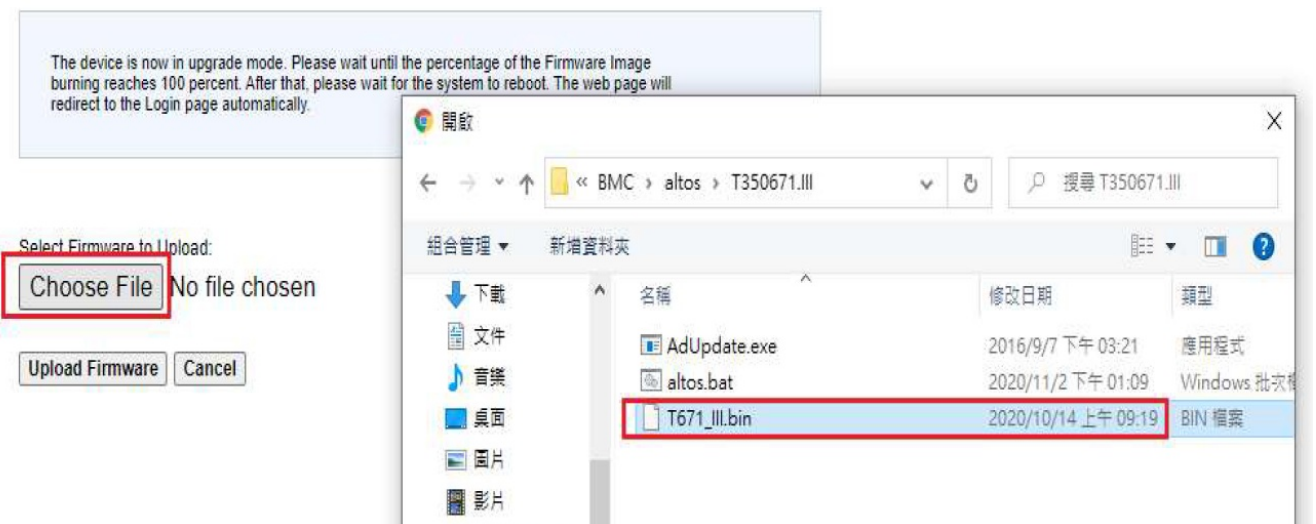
The device is now in upgrade mode. Please wait until the percentage of the Firmware Image burning reaches 100 percent. After that, please wait for the system to reboot. The web page will redirect to the Login page automatically.

Select Firmware to Upload:

Choose File No file chosen

Upload Firmware Cancel

開啟

« BMC › altos › T350671.III

搜尋 T350671.III

組合管理 ▾ 新增資料夾

下載
文件
音樂
桌面
圖片
影片

| 名稱 | 修改日期 | 類型 |
|---|---|---|
| AdUpdate.exe | 2016/9/7 下午 03:21 | 應用程式 |
| altos.bat | 2020/11/2 下午 01:09 | Windows 批次檔 |
| T671_III.bin | 2020/10/14 上午 09:19 | BIN 檔案 |